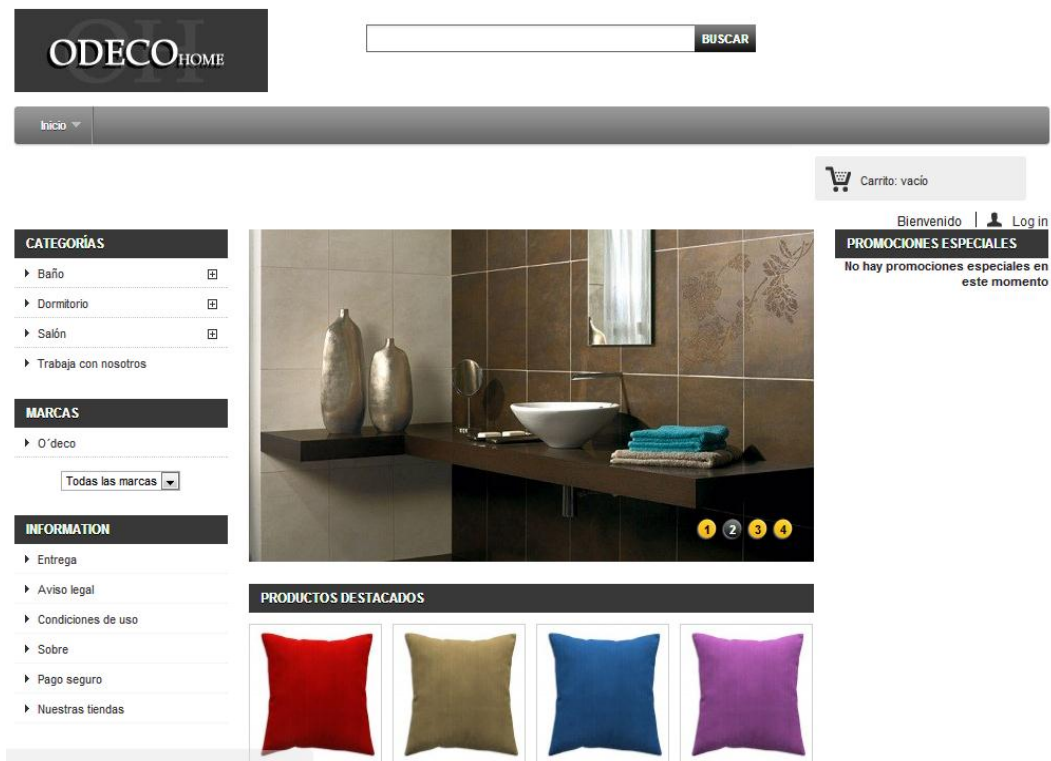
ODECOHOME

BUSCAR

Inicio

Carrito: vacío

Bienvenido | Log in

CATEGORÍAS
Baño
Dormitorio
Salón
Trabaja con nosotros

MARCAS
O´deco
Todas las marcas

INFORMATION
Entrega
Aviso legal
Condiciones de uso
Sobre
Pago seguro
Nuestras tiendas

1 2 3 4

PRODUCTOS DESTACADOS

PROMOCIONES ESPECIALES
No hay promociones especiales en este momento